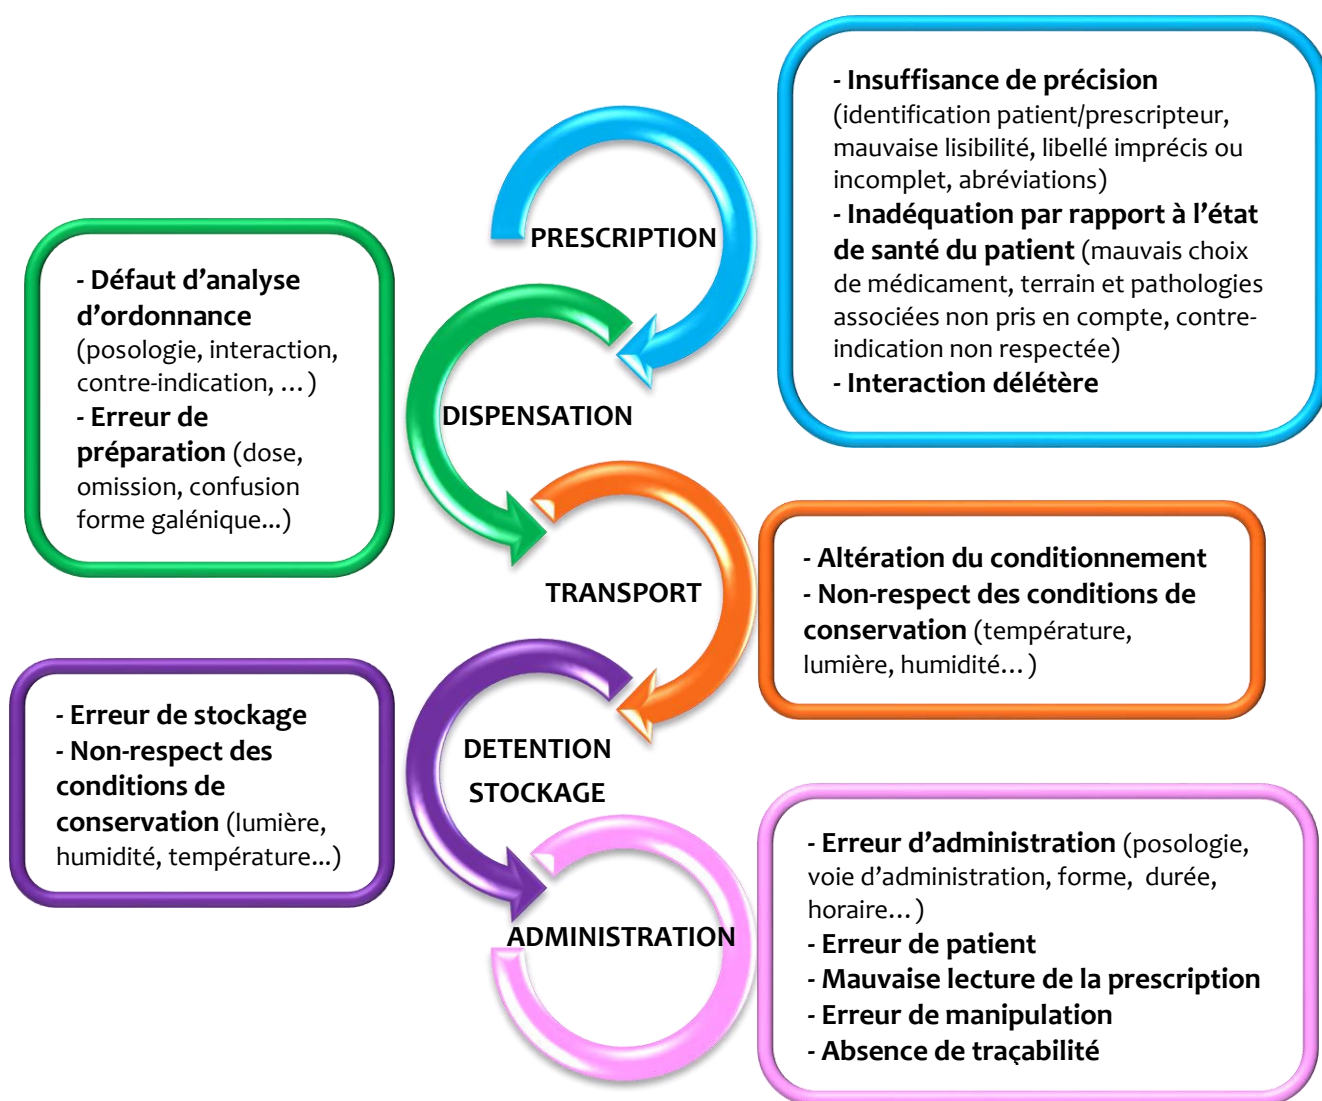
PRESCRIPTION

- Insuffisance de précision (identification patient/prescripteur, mauvaise lisibilité, libellé imprécis ou incomplet, abréviations)
- Inadéquation par rapport à l'état de santé du patient (mauvais choix de médicament, terrain et pathologies associées non pris en compte, contre-indication non respectée)
- Interaction délétère

- Défaut d'analyse d'ordonnance (posologie, interaction, contre-indication, … )
- Erreur de préparation (dose, omission, confusion forme galénique...)

DISPENSATION

TRANSPORT

- Altération du conditionnement
- Non-respect des conditions de conservation (température, lumière, humidité… )

- Erreur de stockage
- Non-respect des conditions de conservation (lumière, humidité, température...)

DETENTION
STOCKAGE

ADMINISTRATION

- Erreur d'administration (posologie, voie d'administration, forme, durée, horaire… )
- Erreur de patient
- Mauvaise lecture de la prescription
- Erreur de manipulation
- Absence de traçabilité